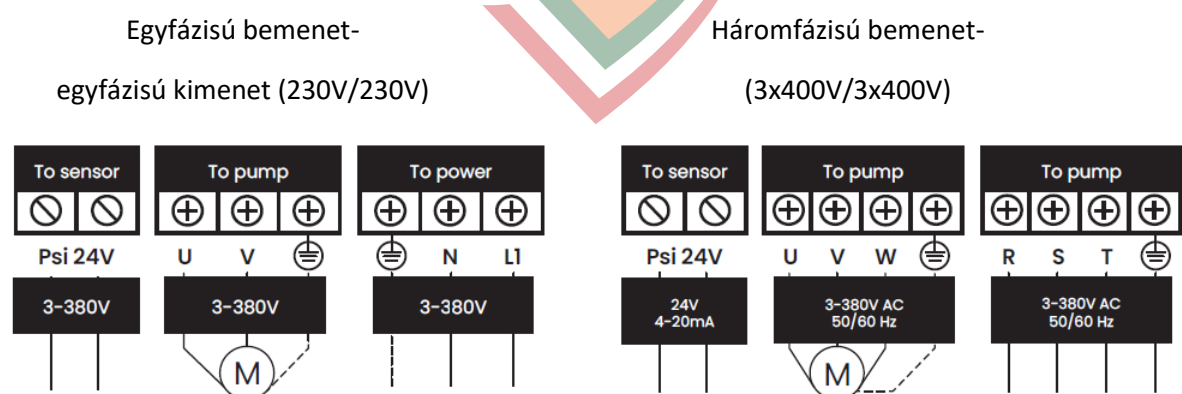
Egyfázisú bemenet-

egyfázisú kimenet (230V/230V)

Háromfázisú bemenet-

(3x400V/3x400V)

To sensor

Psi 24V

3-380V

To pump

U V

3-380V

M

To power

N L1

3-380V

To sensor

Psi 24V

24V
4-20mA

To pump

U V W

3-380V AC
50/60 Hz

M

To pump

R S T

3-380V AC
50/60 Hz